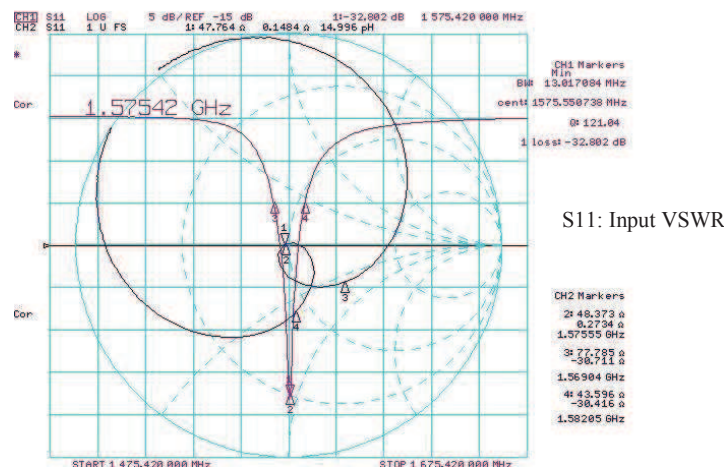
CH1 S11 LOG 5 dB/REF -15 dB 1:-32.802 dB 1 575.420 000 MHz
CH2 S11 1 U FS 1: 47.764 Ω 0.1484 Ω 14.996 pH

*

Cor

1.57542 GHz

CH1 Markers
Min
BW: 13.017084 MHz
cent: 1575.550738 MHz
Q: 121.04
1 loss: -32.802 dB

S11: Input VSWR

Cor

CH2 Markers
2: 48.373 Ω
0.2734 Ω
1.57555 GHz
3: 77.785 Ω
-30.711 Ω
1.56904 GHz
4: 43.596 Ω
-30.416 Ω
1.58205 GHz

3 4 1 2 3 4 2

START 1 475.420 000 MHz
STOP 1 675.420 000 MHz